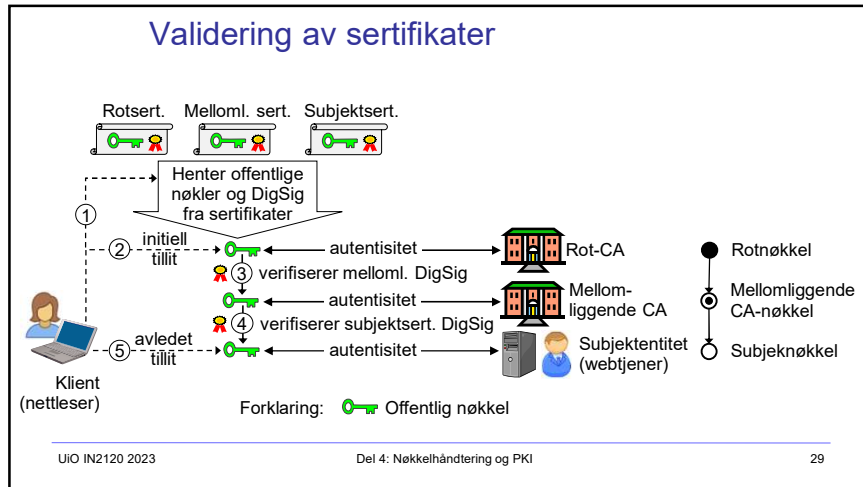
Validering av sertifikater

Rotsert. Melloml. sert. Subjektsert.

Henter offentlige nøkler og DigSig fra sertifikater

1

2 initiell tillit

autentisitet

Rot-CA

Rotnøkkel

3 verifiserer melloml. DigSig

autentisitet

Mellomliggende CA

Mellomliggende CA-nøkkel

4 verifiserer subjektsert. DigSig

5 avledet tillit

autentisitet

Subjektentitet (webtjener)

Subjeknøkkel

Klient (nettleser)

Forklaring: Offentlig nøkkel

UiO IN2120 2023

Del 4: Nøkkelhåndtering og PKI

29